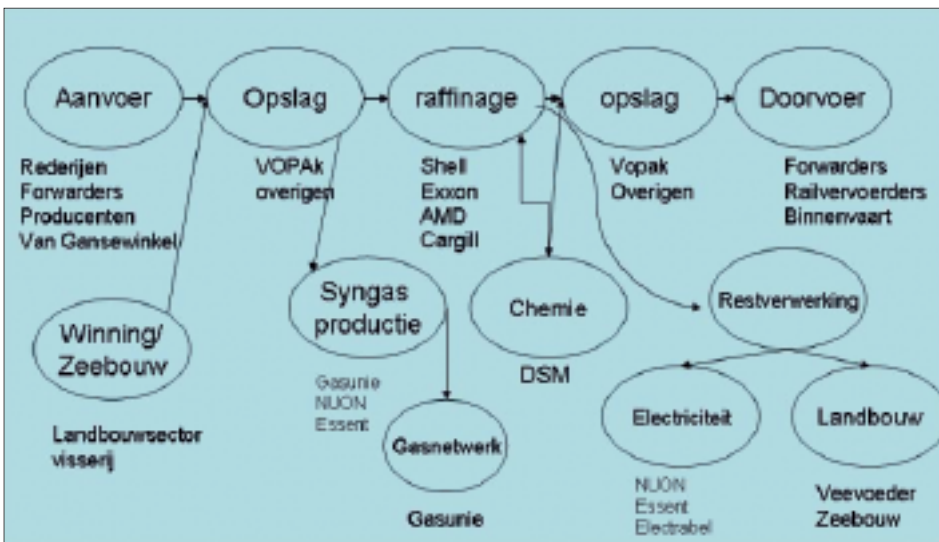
Aanvoer

Opslag

raffinage

opslag

Doorvoer

Rederijen
Forwarders
Producenten
Van Gansewinkel

VOPAk
overigen

Shell
Exxon
AMD
Cargill

Vopak
Overigen

Forwarders
Railvervoerders
Binnenvaart

Syngas productie

Chemie

Restverwerking

Winning/ Zeebouw

Gasunie
NUON
Essent

DSM

Landbouwsector
visserij

Gasnetwerk

Electriciteit

Landbouw

NUON
Essent
Electrabel

Veevoeder
Zeebouw

Gasunie